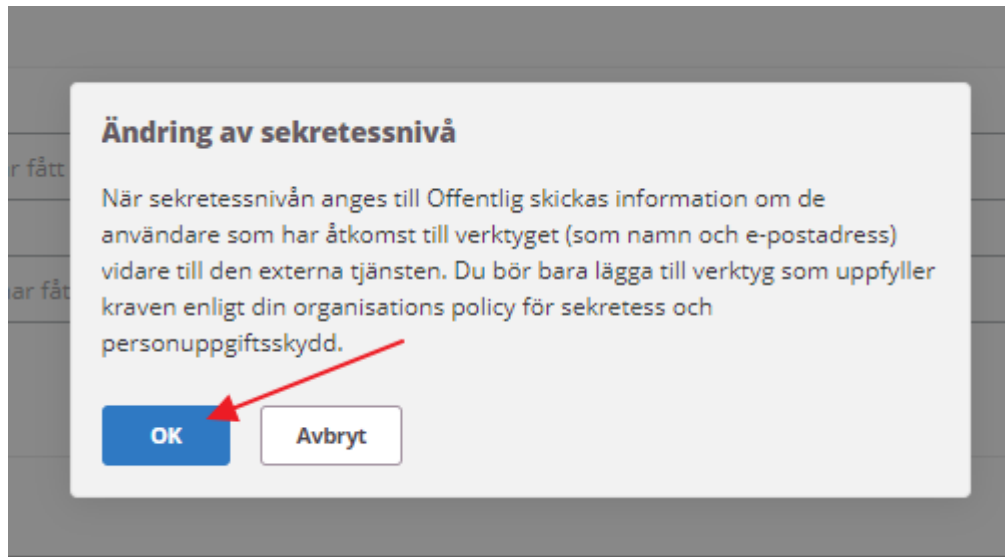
r fått

har fåt

Ändring av sekretessnivå

När sekretessnivån anges till Offentlig skickas information om de användare som har åtkomst till verktyget (som namn och e-postadress) vidare till den externa tjänsten. Du bör bara lägga till verktyg som uppfyller kraven enligt din organisations policy för sekretess och personuppgiftsskydd.

OK

Avbryt